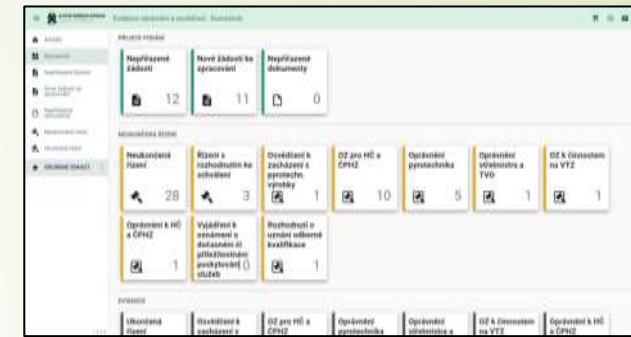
Evidence oprávnění a osvědčení - Rozcestník

PŘIJATÁ PODÁNÍ

Nepřiřazené žádosti 12

Nové žádosti ke zpracování 11

Nepřiřazené dokumenty 0

NEUKONČENÁ ŘÍZENÍ

Neukončená řízení 28

Řízení s rozhodnutím ke schválení 3

Osvědčení k zacházení s pyrotechn. výrobky 1

OZ pro HČ a ČPHZ 10

Oprávnění pyrotechnika 5

Oprávnění střelmistra a TVO 1

OZ k činnostem na VTZ 1

Oprávnění k HČ a ČPHZ 1

Vyjádření k oznámení o dotazném či příležitostném poskytování () služeb 1

Rozhodnutí o uznání odborné kvalifikace 1

EVIDENCE

Ukončená řízení

Osvědčení k zacházení s

OZ pro HČ a ČPHZ

Oprávnění pyrotechnika

Oprávnění střelmistra a

OZ k činnostem na VTZ

Oprávnění k HČ a ČPHZ